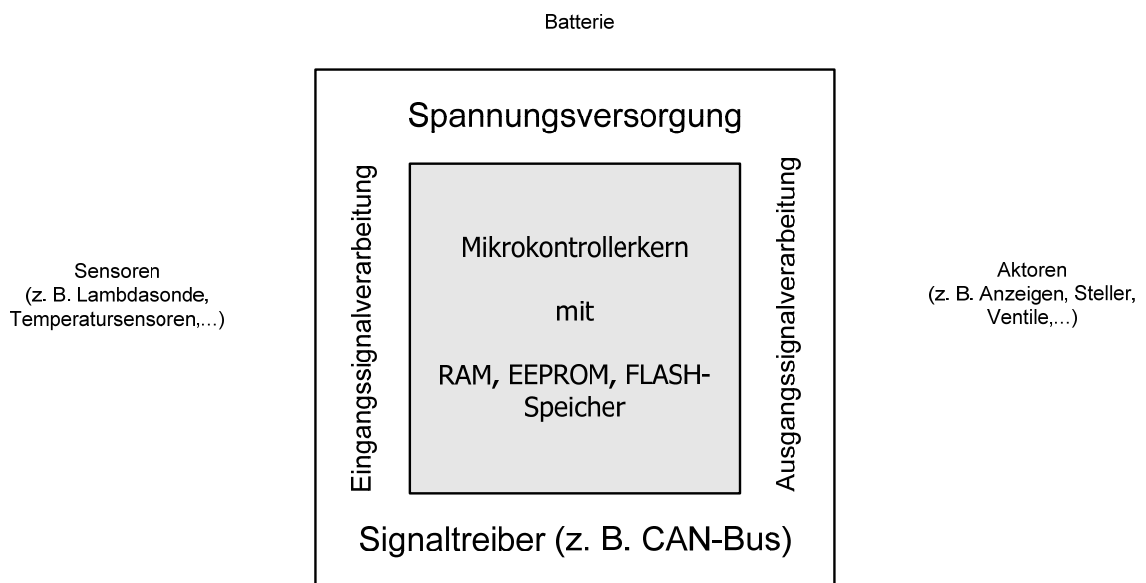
Batterie

Spannungsversorgung

Sensoren
(z. B. Lambdasonde, Temperatursensoren,...)

Eingangssignalverarbeitung

Mikrokontrollerkern

mit

RAM, EEPROM, FLASH-Speicher

Ausgangssignalverarbeitung

Aktoren
(z. B. Anzeigen, Steller, Ventile,...)

Signaltreiber (z. B. CAN-Bus)